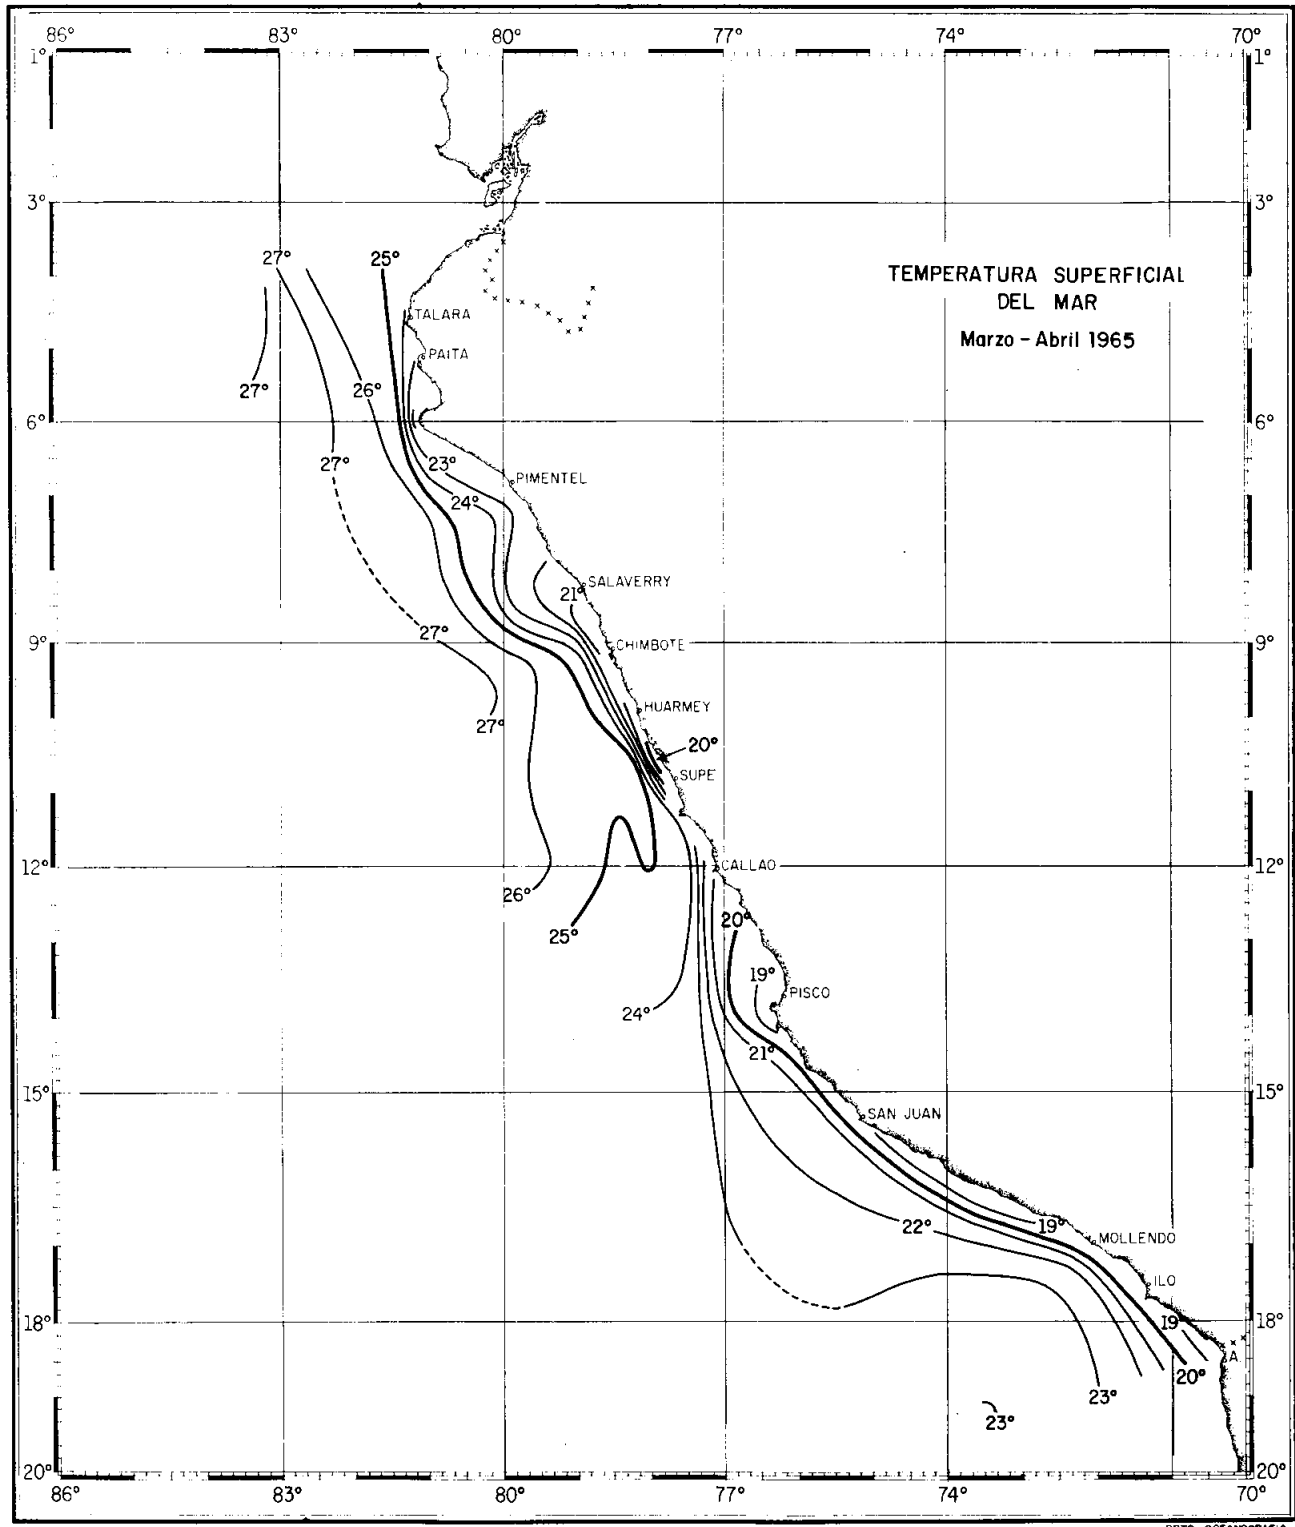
86° 83° 80° 77° 74° 70°

1° 1°

3° 3°

TEMPERATURA SUPERFICIAL DEL MAR

Marzo - Abril 1965

27° 25°

TALARA

PAITA

27° 26°

6° 6°

27° 23°

PIMENTEL

24°

SALAVERRY

21°

27°

9° CHIMBOTE 9°

HUARMEY

27°

20°

SUPE

12° CALLAO 12°

26°

25°

20°

19°

PISCO

24°

21°

15° SAN JUAN 15°

19°

22°

MOLLENDO

ILO

18° 19° 18°

A

20°

23°

23°

20° 20°

86° 83° 80° 77° 74° 70°